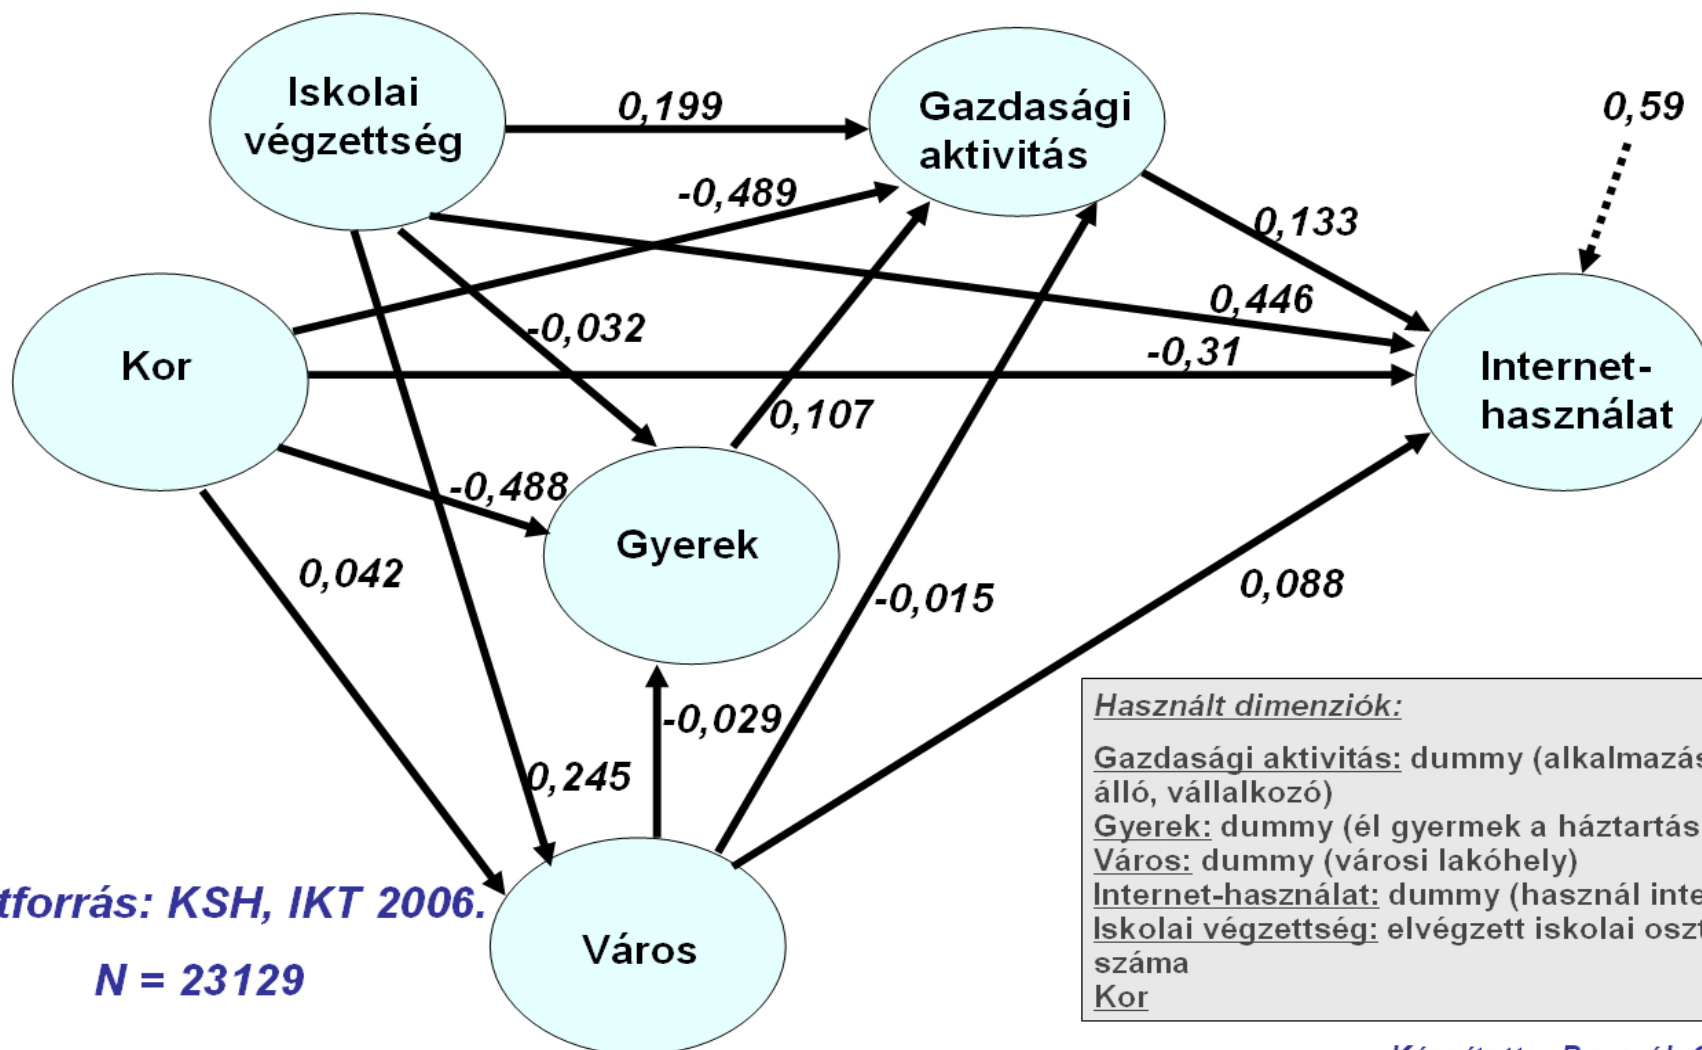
Iskolai végzettség

0,199

Gazdasági aktivitás

0,59

-0,489

0,133

0,446

Kor

-0,032

-0,31

Internet-használat

0,107

-0,488

Gyerek

0,042

-0,015

0,088

-0,029

0,245

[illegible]tforrás: KSH, IKT 2006.

N = 23129

Város

Használt dimenziók:

Gazdasági aktivitás: dummy (alkalmazás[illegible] álló, vállalkozó)
Gyerek: dummy (él gyermek a háztartás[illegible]
Város: dummy (városi lakóhely)
Internet-használat: dummy (használ inte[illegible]
Iskolai végzettség: elvégzett iskolai oszt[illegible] száma
Kor

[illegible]